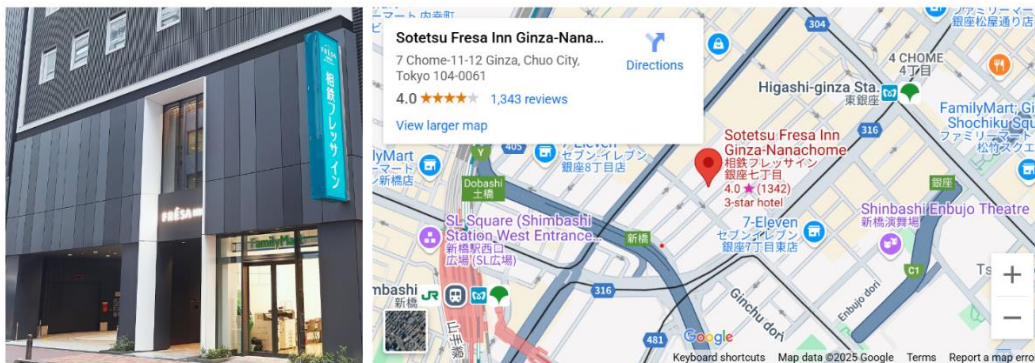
相鉄フレッサイン
FRESA INN
FamilyMart

Sotetsu Fresa Inn Ginza-Nana...
7 Chome-11-12 Ginza, Chuo City, Tokyo 104-0061
Directions
4.0 ★★★★ 1,343 reviews
View larger map

304
4 CHOME
4丁目
銀座松屋通り
Higashi-ginza Sta.
東銀座
FamilyMart Gi
Shochiku Sq
ファミリーマー
松竹スクエ
316
Sotetsu Fresa Inn Ginza-Nanachome
相鉄フレッサイン 銀座七丁目
4.0 ★ (1342)
3-star hotel
7-Eleven
セブン-イレブン 銀座7丁目東店
Shinbashi Enbujo Theatre
新橋演舞場
銀座
C1
7-Eleven
セブン-イレブン 銀座8丁目店
lyMart
マート
新橋店
405
Y
Dobashi
土橋
SL Square (Shimbashi Station West Entrance...
新橋駅西口広場(SL広場)
新橋
mbashi
新橋
JR
316
Ginchu dori
Enbujo dori
481
Google
Keyboard shortcuts Map data ©2025 Google Terms Report a map erro